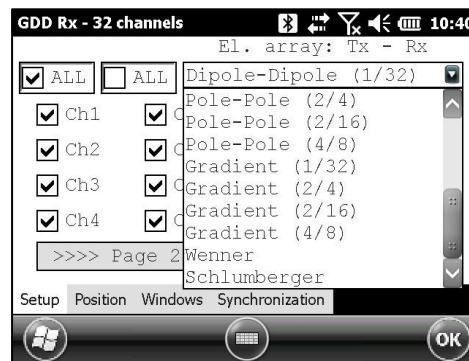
GDD Rx - 32 channels 10:40

El. array: Tx - Rx

ALL ALL

Dipole-Dipole (1/32)

Ch1 C
Ch2 C
Ch3 C
Ch4 C

Pole-Pole (2/4)
Pole-Pole (2/16)
Pole-Pole (4/8)
Gradient (1/32)
Gradient (2/4)
Gradient (2/16)
Gradient (4/8)
Wenner
Schlumberger

>>>> Page 2

Setup Position Windows Synchronization

OK